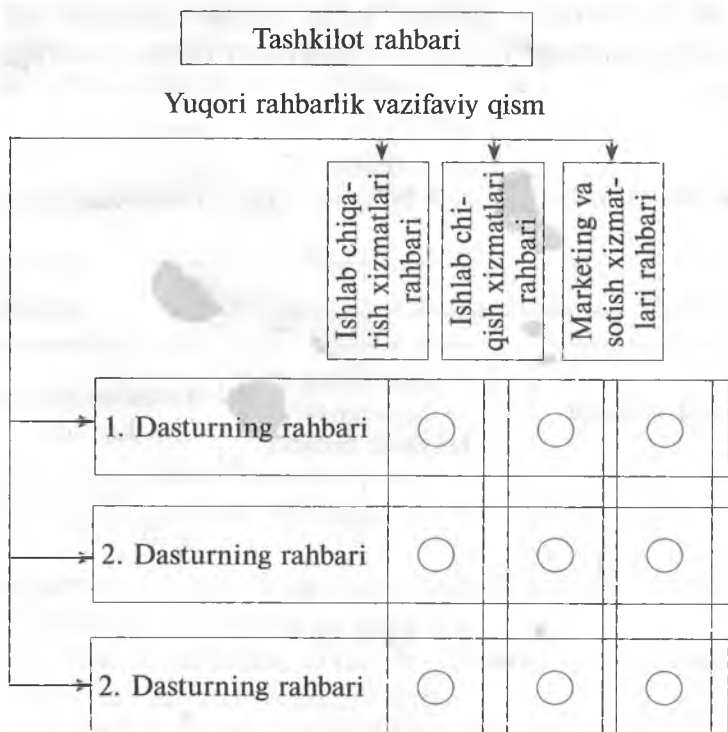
Tashkilot rahbari

Yuqori rahbarlik vazifaviy qism

Ishlab chiqarish xizmatlari rahbari

Ishlab chiqish xizmatlari rahbari

Marketing va sotish xizmatlari rahbari

1. Dasturning rahbari

2. Dasturning rahbari

2. Dasturning rahbari